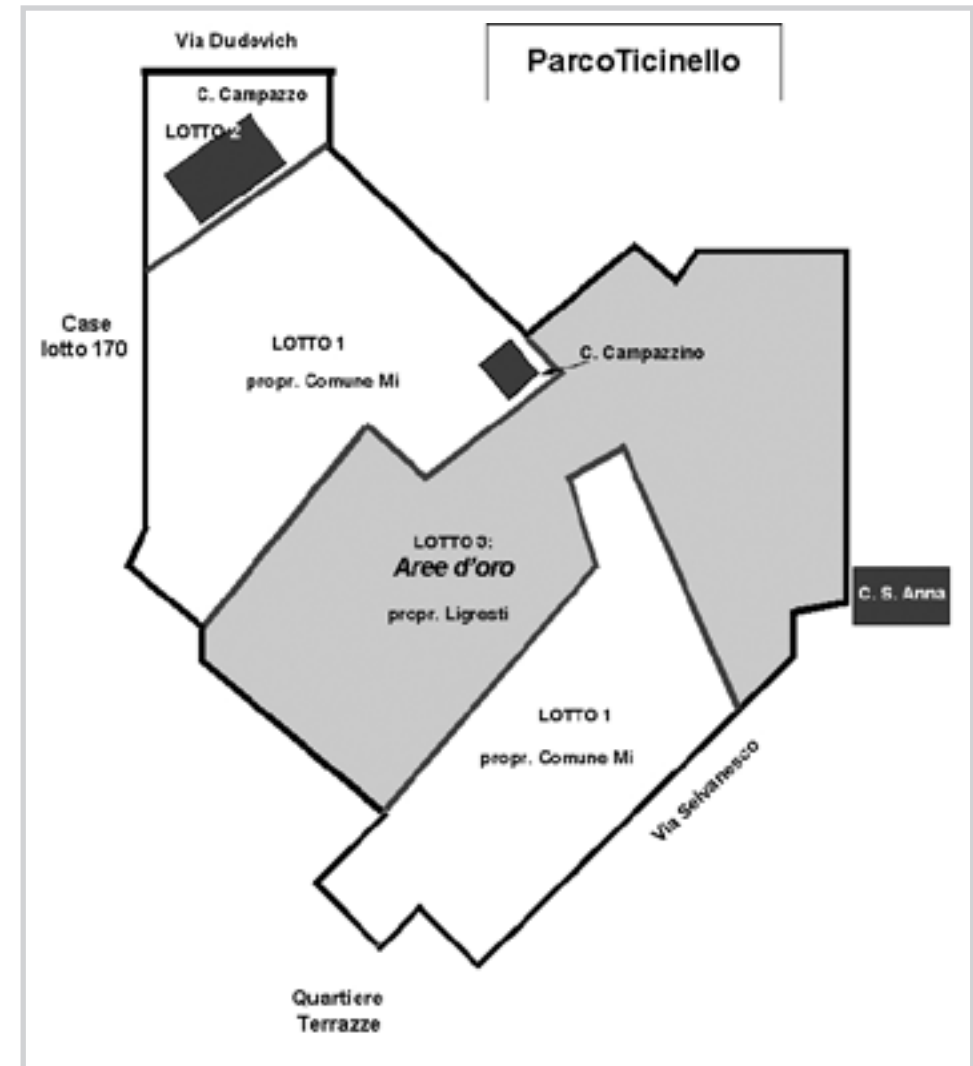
Via Dudovich

ParcoTicinello

C. Campazzo

LOTTO 2

Case lotto 170

LOTTO 1

propr. Comune Mi

C. Campazzino

LOTTO 3:

Aree d'oro

propr. Ligresti

C. S. Anna

LOTTO 1

propr. Comune Mi

Via Selvanesco

Quartiere Terrazze